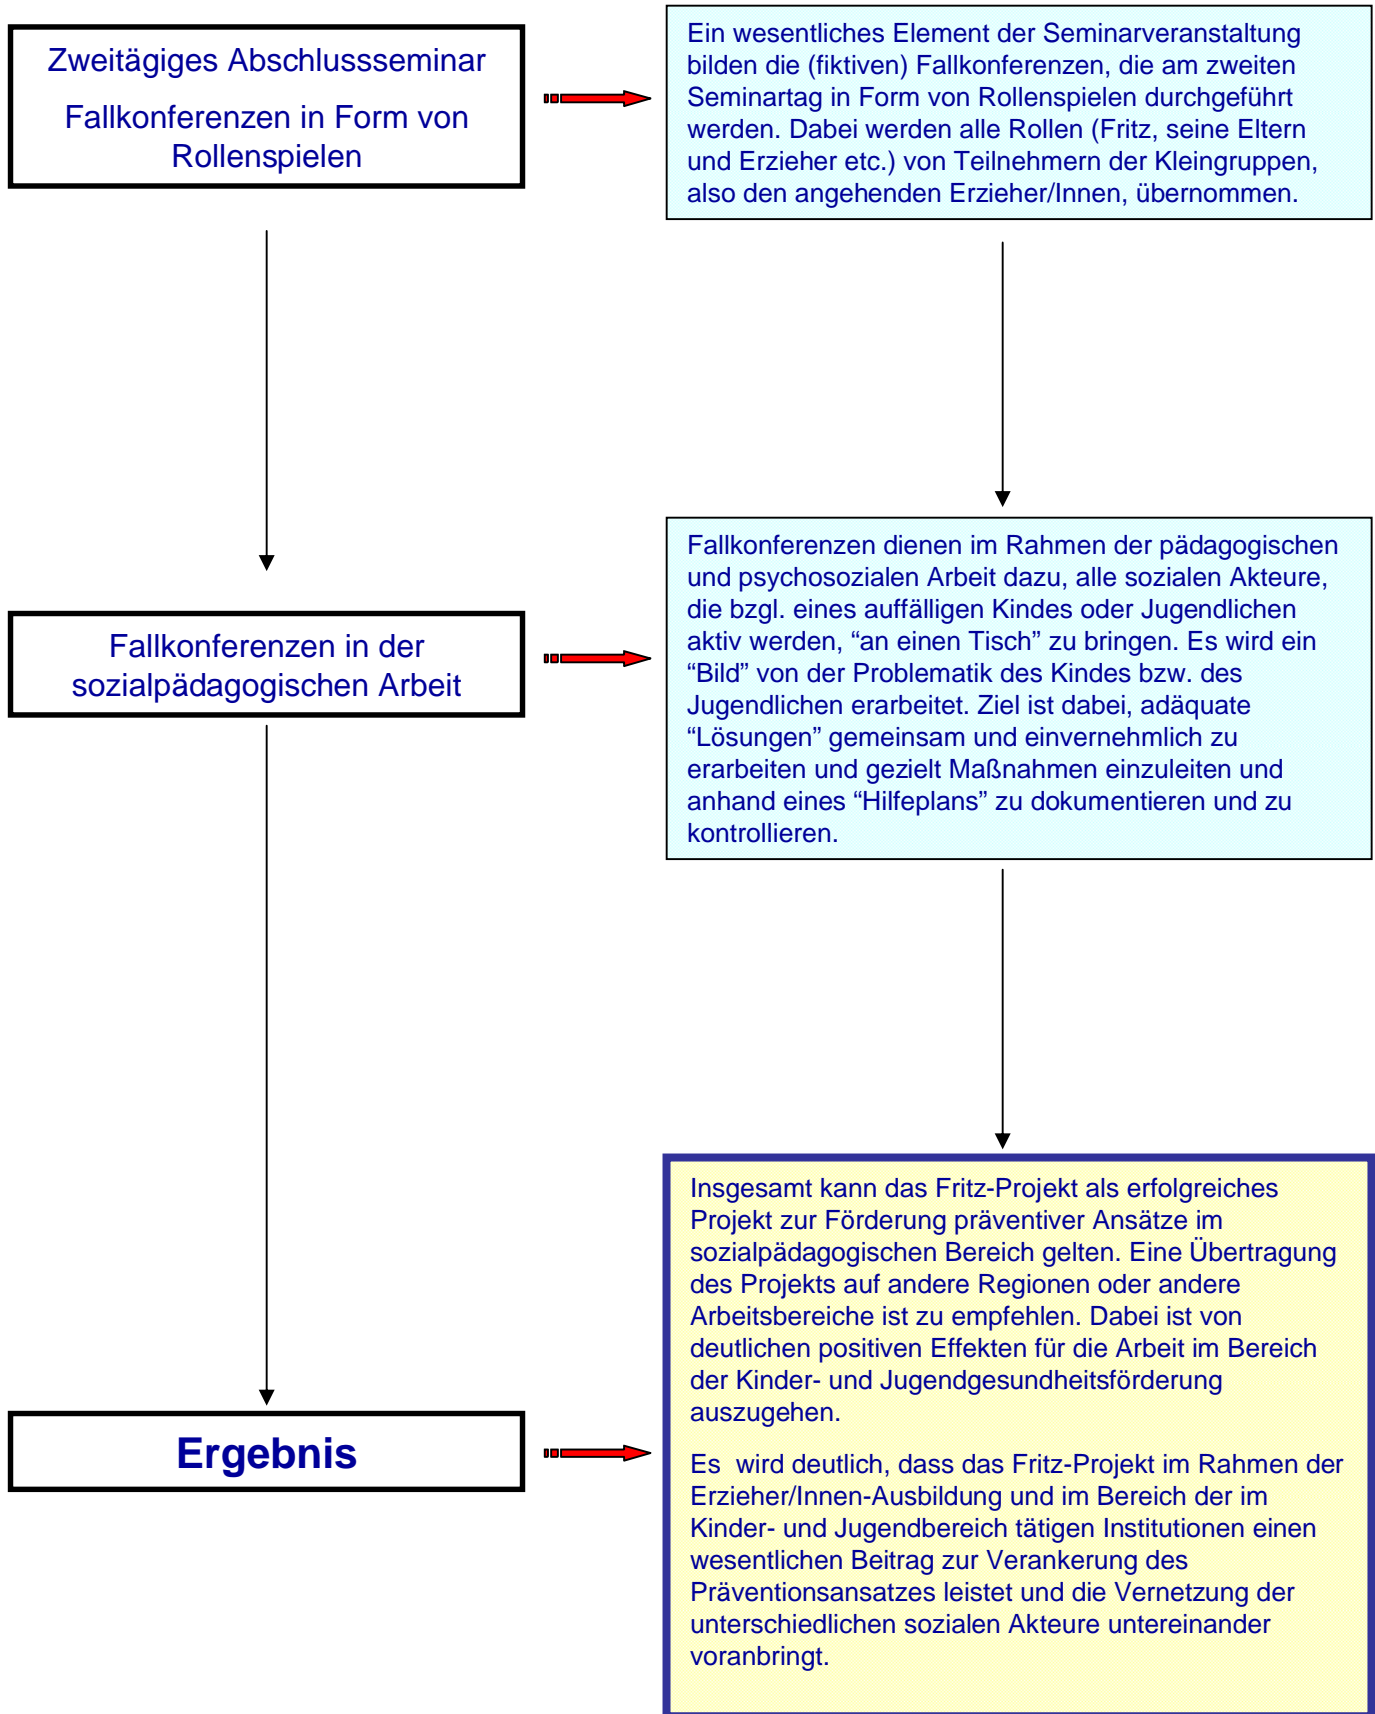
Zweitägiges Abschlussseminar

Fallkonferenzen in Form von Rollenspielen

Ein wesentliches Element der Seminarveranstaltung bilden die (fiktiven) Fallkonferenzen, die am zweiten Seminartag in Form von Rollenspielen durchgeführt werden. Dabei werden alle Rollen (Fritz, seine Eltern und Erzieher etc.) von Teilnehmern der Kleingruppen, also den angehenden Erzieher/Innen, übernommen.

Fallkonferenzen in der sozialpädagogischen Arbeit

Fallkonferenzen dienen im Rahmen der pädagogischen und psychosozialen Arbeit dazu, alle sozialen Akteure, die bzgl. eines auffälligen Kindes oder Jugendlichen aktiv werden, “an einen Tisch” zu bringen. Es wird ein “Bild” von der Problematik des Kindes bzw. des Jugendlichen erarbeitet. Ziel ist dabei, adäquate “Lösungen” gemeinsam und einvernehmlich zu erarbeiten und gezielt Maßnahmen einzuleiten und anhand eines “Hilfeplans” zu dokumentieren und zu kontrollieren.

Ergebnis

Insgesamt kann das Fritz-Projekt als erfolgreiches Projekt zur Förderung präventiver Ansätze im sozialpädagogischen Bereich gelten. Eine Übertragung des Projekts auf andere Regionen oder andere Arbeitsbereiche ist zu empfehlen. Dabei ist von deutlichen positiven Effekten für die Arbeit im Bereich der Kinder- und Jugendgesundheitsförderung auszugehen.

Es wird deutlich, dass das Fritz-Projekt im Rahmen der Erzieher/Innen-Ausbildung und im Bereich der im Kinder- und Jugendbereich tätigen Institutionen einen wesentlichen Beitrag zur Verankerung des Präventionsansatzes leistet und die Vernetzung der unterschiedlichen sozialen Akteure untereinander voranbringt.